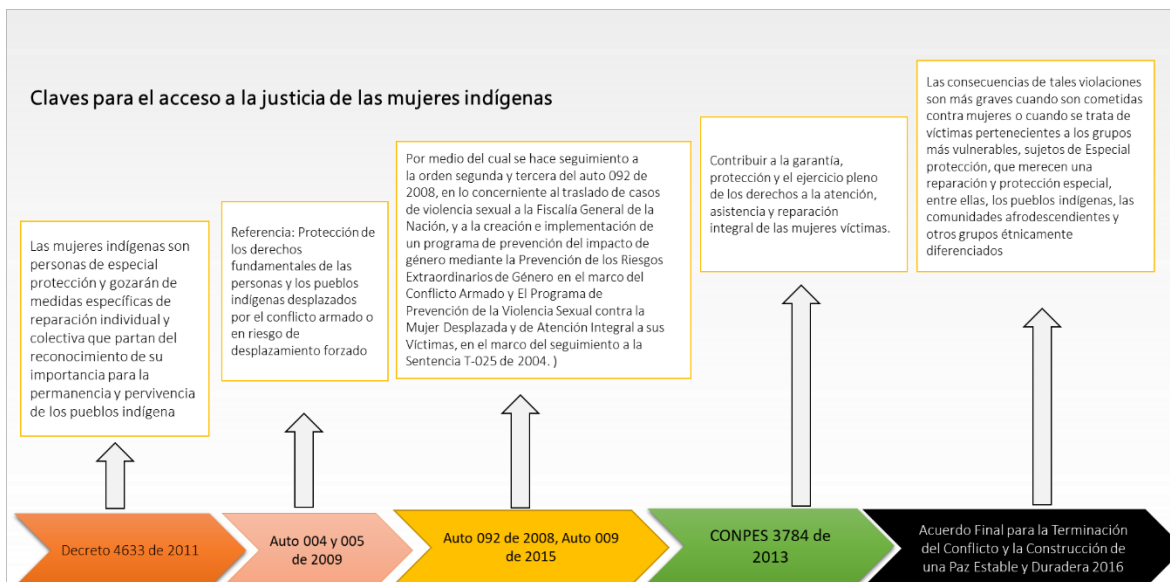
Claves para el acceso a la justicia de las mujeres indígenas

Las mujeres indígenas son personas de especial protección y gozarán de medidas específicas de reparación individual y colectiva que partan del reconocimiento de su importancia para la permanencia y pervivencia de los pueblos indígena

Referencia: Protección de los derechos fundamentales de las personas y los pueblos indígenas desplazados por el conflicto armado o en riesgo de desplazamiento forzado

Por medio del cual se hace seguimiento a la orden segunda y tercera del auto 092 de 2008, en lo concerniente al traslado de casos de violencia sexual a la Fiscalía General de la Nación, y a la creación e implementación de un programa de prevención del impacto de género mediante la Prevención de los Riesgos Extraordinarios de Género en el marco del Conflicto Armado y El Programa de Prevención de la Violencia Sexual contra la Mujer Desplazada y de Atención Integral a sus Víctimas, en el marco del seguimiento a la Sentencia T-025 de 2004. )

Contribuir a la garantía, protección y el ejercicio pleno de los derechos a la atención, asistencia y reparación integral de las mujeres víctimas.

Las consecuencias de tales violaciones son más graves cuando son cometidas contra mujeres o cuando se trata de víctimas pertenecientes a los grupos más vulnerables, sujetos de Especial protección, que merecen una reparación y protección especial, entre ellas, los pueblos indígenas, las comunidades afrodescendientes y otros grupos étnicamente diferenciados

Decreto 4633 de 2011

Auto 004 y 005 de 2009

Auto 092 de 2008, Auto 009 de 2015

CONPES 3784 de 2013

Acuerdo Final para la Terminación del Conflicto y la Construcción de una Paz Estable y Duradera 2016